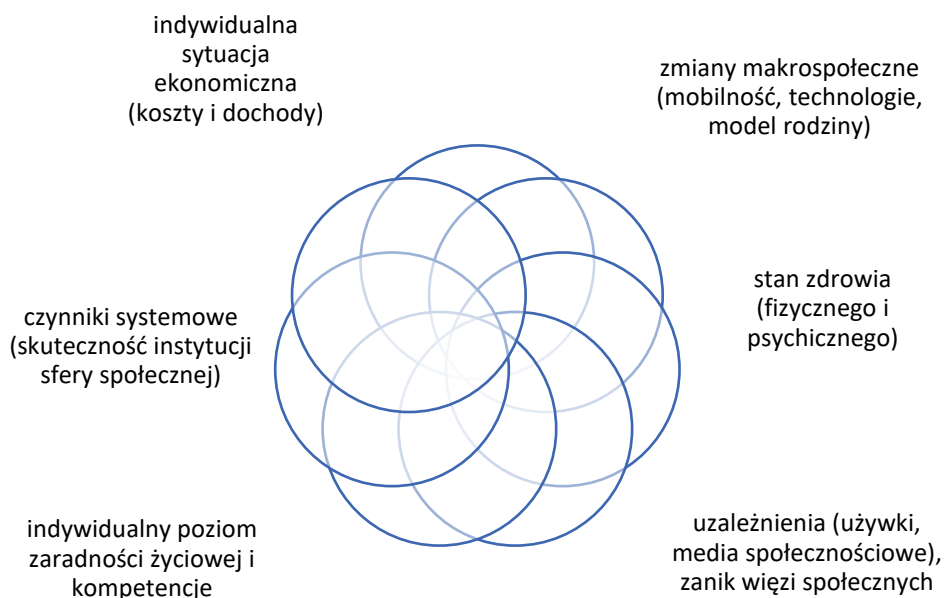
indywidualna sytuacja ekonomiczna (koszty i dochody)

zmiany makrospołeczne (mobilność, technologie, model rodziny)

stan zdrowia (fizycznego i psychicznego)

uzależnienia (używki, media społecznościowe), zanik więzi społecznych

indywidualny poziom zaradności życiowej i kompetencje

czynniki systemowe (skuteczność instytucji sfery społecznej)